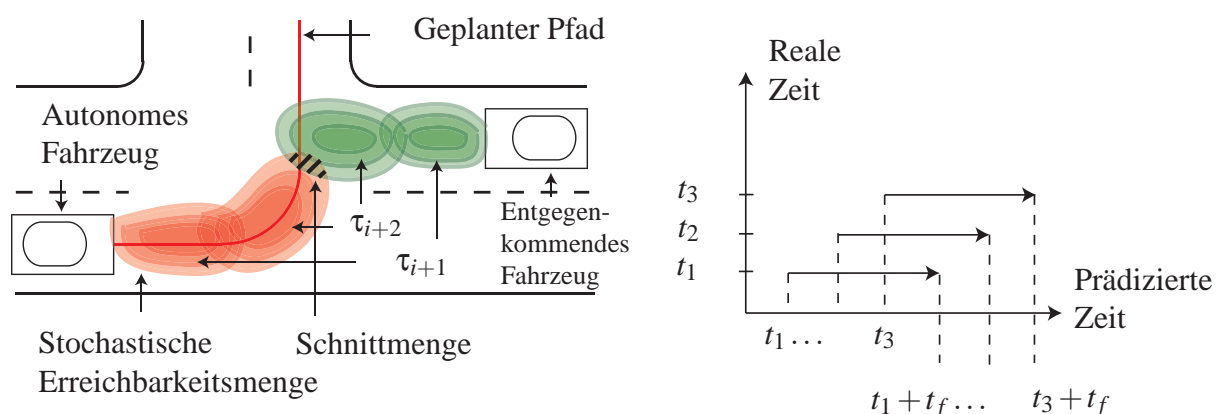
Geplanter Pfad

Autonomes Fahrzeug

$\tau_{i+2}$

$\tau_{i+1}$

Entgegenkommendes Fahrzeug

Stochastische Erreichbarkeitsmenge

Schnittmenge

Reale Zeit

$t_3$

$t_2$

$t_1$

Prädizierte Zeit

$t_1 \ldots$

$t_3$

$t_1 + t_f \ldots$

$t_3 + t_f$